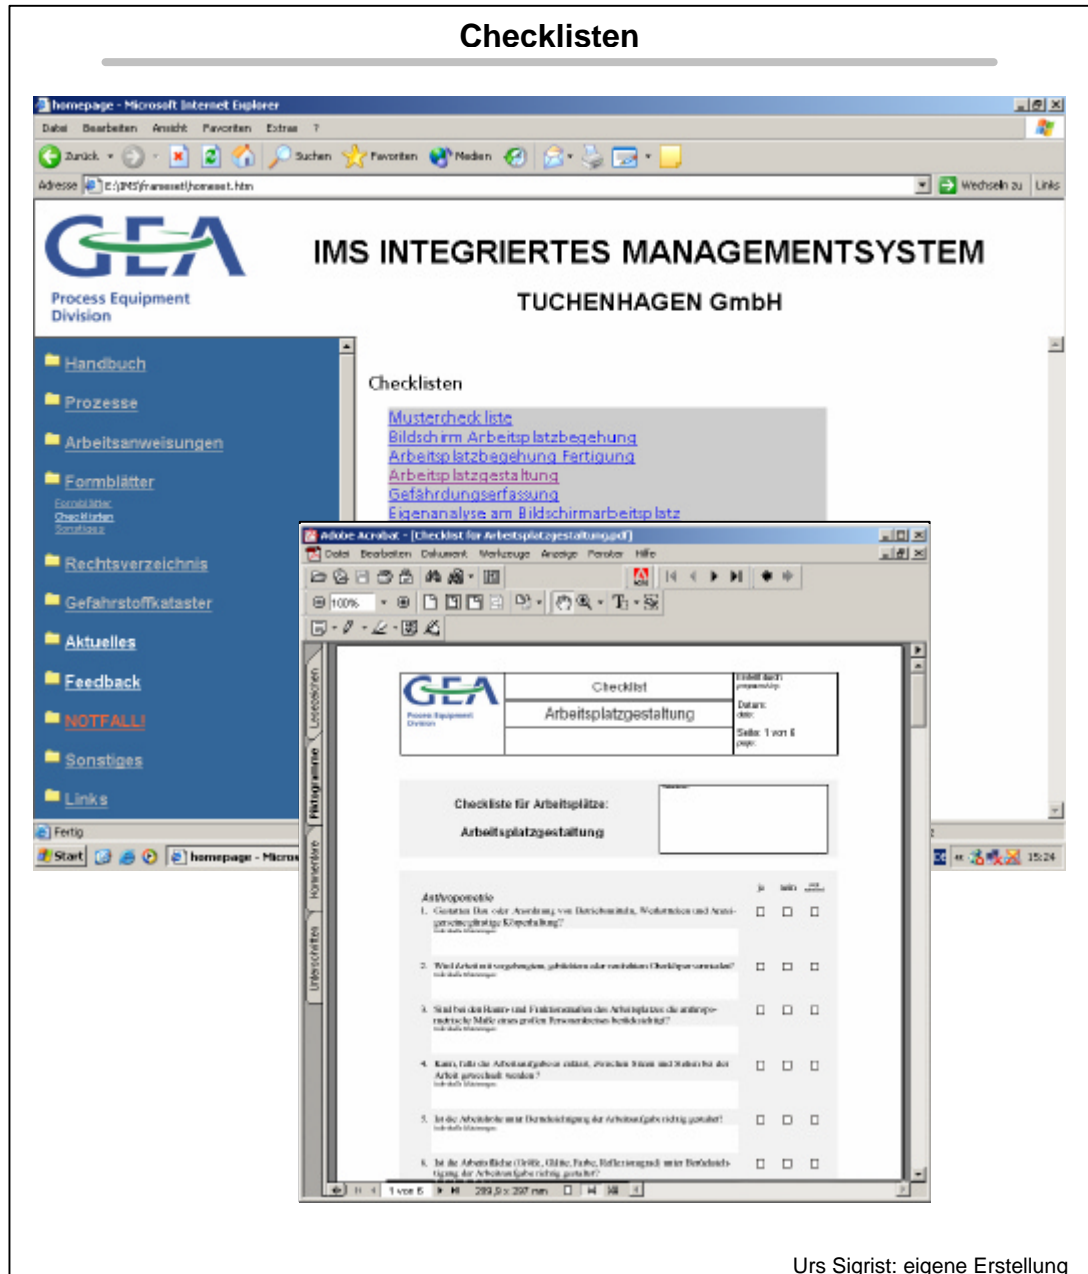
Checklisten

homepage - Microsoft Internet Explorer

Datei Bearbeiten Ansicht Favoriten Extras ?

Zurück Suchen Favoriten Medien

Adresse E:\IMS\frameset\homeset.htm Wechseln zu Links

GEA

Process Equipment Division

IMS INTEGRIERTES MANAGEMENTSYSTEM

TUCHENHAGEN GmbH

Handbuch
Prozesse
Arbeitsanweisungen
Formblätter
Formblätter
Checklisten
Sonstiges
Rechtsverzeichnis
Gefahrstoffkataster
Aktuelles
Feedback
NOTFALL!
Sonstiges
Links

Checklisten

Mustercheckliste
Bildschirm Arbeitsplatzbegehung
Arbeitsplatzbegehung Fertigung
Arbeitsplatzgestaltung
Gefährdungserfassung
Eigenanalyse am Bildschirmarbeitsplatz

Fertig

Start homepage - Micros

15:24

Adobe Acrobat - [Checklist für Arbeitsplatzgestaltung.pdf]

Datei Bearbeiten Dokument Werkzeuge Anzeige Fenster Hilfe

100%

Lesezeichen Piktogramme Kommentare Unterschriften

GEA

Process Equipment Division

Checklist

Arbeitsplatzgestaltung

Erstellt durch:
Datum:
Seite: 1 von 6

Checkliste für Arbeitsplätze:

Arbeitsplatzgestaltung

ja nein

Anthropometrie

1. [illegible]

2. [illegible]

3. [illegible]

4. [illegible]

5. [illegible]

6. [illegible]

1 von 6 209,9 x 297 mm

Urs Sigrist: eigene Erstellung